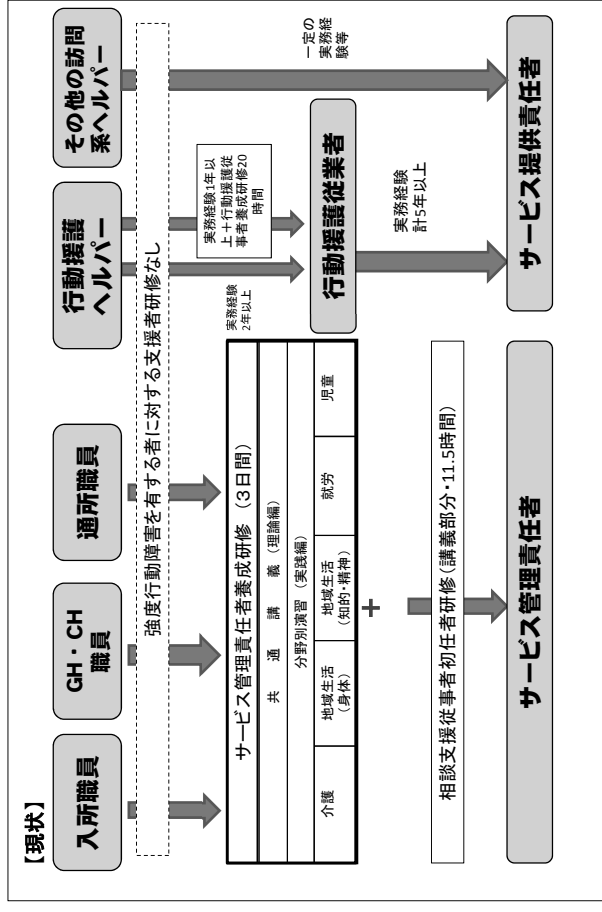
【現状】

入所職員

GH・CH職員

通所職員

行動援護ヘルパー

その他の訪問系ヘルパー

強度行動障害を有する者に対する支援者研修なし

サービス管理責任者養成研修（3日間）

共　通　講　義（理論編）

分野別演習（実践編）

| 介護 | 地域生活（身体） | 地域生活（知的・精神） | 就労 | 児童 |
|---|---|---|---|---|

＋

相談支援従事者初任者研修（講義部分・11.5時間）

サービス管理責任者

実務経験2年以上

実務経験1年以上＋行動援護従事者養成研修20時間

行動援護従業者

実務経験計5年以上

一定の実務経験等

サービス提供責任者